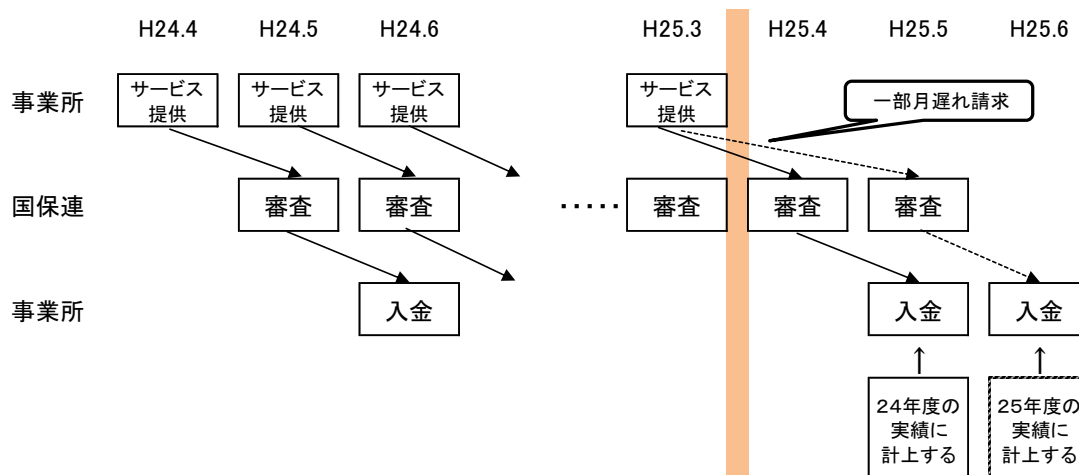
H24.4 H24.5 H24.6 H25.3 H25.4 H25.5 H25.6

事業所
サービス提供
サービス提供
サービス提供
サービス提供
一部月遅れ請求

国保連
審査
審査
・・・・・
審査
審査
審査

事業所
入金
入金
入金

24年度の実績に計上する
25年度の実績に計上する